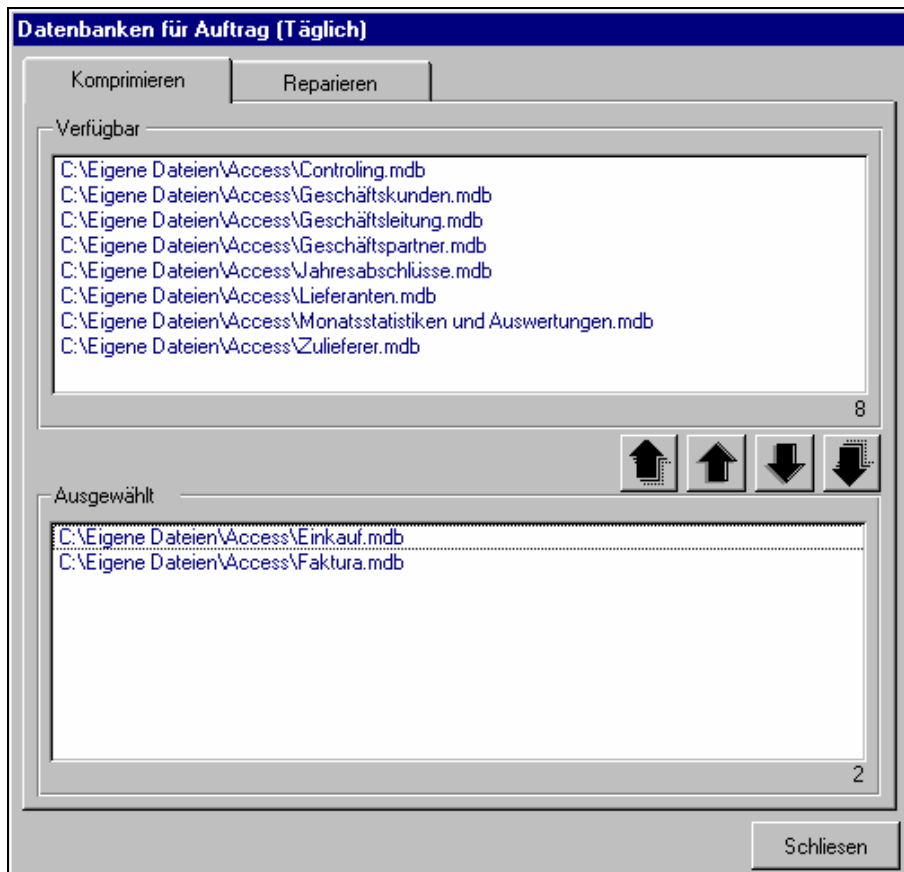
Datenbanken für Auftrag (Täglich)

Komprimieren

Reparieren

Verfügbar

C:\Eigene Dateien\Access\Controling.mdb
C:\Eigene Dateien\Access\Geschäftskunden.mdb
C:\Eigene Dateien\Access\Geschäftsleitung.mdb
C:\Eigene Dateien\Access\Geschäftspartner.mdb
C:\Eigene Dateien\Access\Jahresabschlüsse.mdb
C:\Eigene Dateien\Access\Lieferanten.mdb
C:\Eigene Dateien\Access\Monatsstatistiken und Auswertungen.mdb
C:\Eigene Dateien\Access\Zulieferer.mdb

8

Ausgewählt

C:\Eigene Dateien\Access\Einkauf.mdb
C:\Eigene Dateien\Access\Faktura.mdb

2

Schliesen